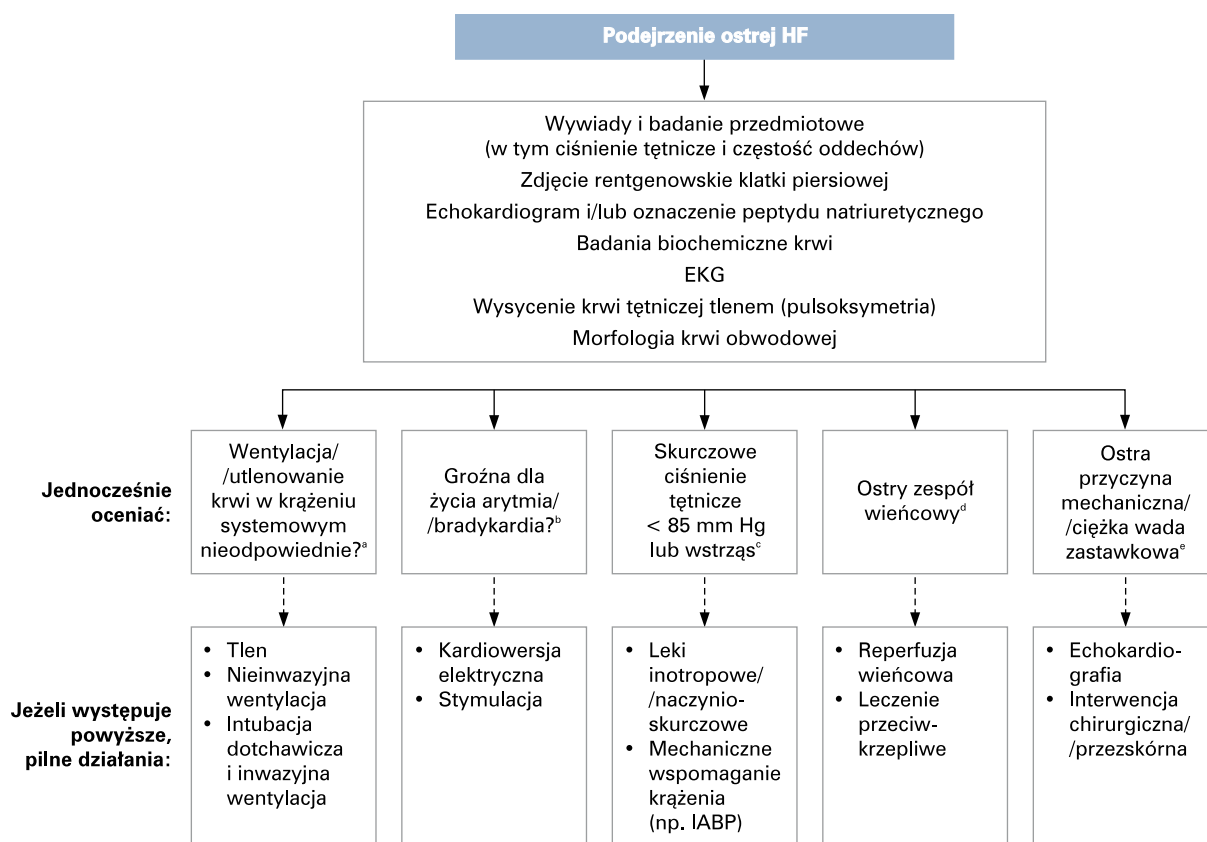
Podejrzenie ostrej HF

Wywiady i badanie przedmiotowe (w tym ciśnienie tętnicze i częstość oddechów)
Zdjęcie rentgenowskie klatki piersiowej
Echokardiogram i/lub oznaczenie peptydu natriuretycznego
Badania biochemiczne krwi
EKG
Wysycenie krwi tętniczej tlenem (pulsoksymetria)
Morfologia krwi obwodowej

Jednocześnie oceniać:

Wentylacja/ /utlenowanie krwi w krążeniu systemowym nieodpowiednie?$^{a}$

Groźna dla życia arytmia/ /bradykardia?$^{b}$

Skurczowe ciśnienie tętnicze < 85 mm Hg lub wstrząs$^{c}$

Ostry zespół wieńcowy$^{d}$

Ostra przyczyna mechaniczna/ /ciężka wada zastawkowa$^{e}$

Jeżeli występuje powyższe, pilne działania:

• Tlen
• Nieinwazyjna wentylacja
• Intubacja dotchawicza i inwazyjna wentylacja

• Kardiowersja elektryczna
• Stymulacja

• Leki inotropowe/ /naczynioskurczowe
• Mechaniczne wspomaganie krążenia (np. IABP)

• Reperfuzja wieńcowa
• Leczenie przeciwkrzepliwe

• Echokardiografia
• Interwencja chirurgiczna/ /przezskórna